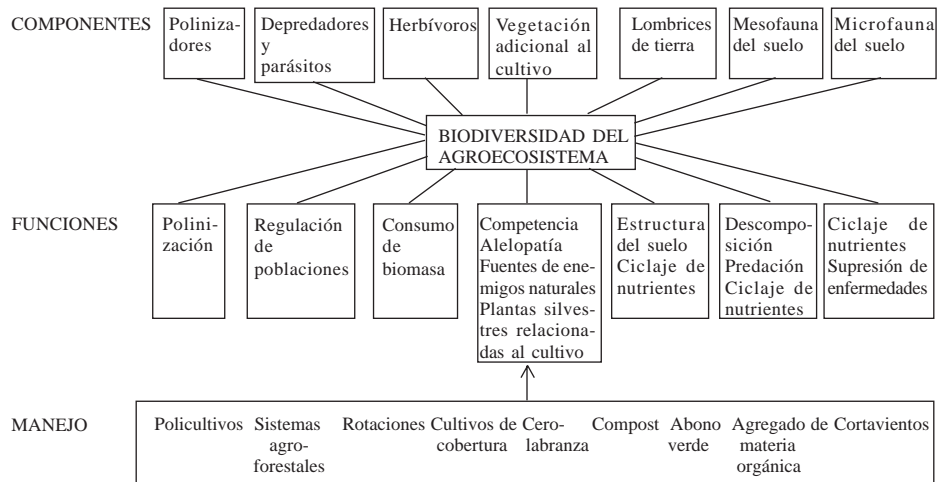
COMPONENTES

Polinizadores

Depredadores y parásitos

Herbívoros

Vegetación adicional al cultivo

Lombrices de tierra

Mesofauna del suelo

Microfauna del suelo

BIODIVERSIDAD DEL AGROECOSISTEMA

FUNCIONES

Polinización

Regulación de poblaciones

Consumo de biomasa

Competencia Alelopatía Fuentes de enemigos naturales Plantas silvestres relacionadas al cultivo

Estructura del suelo Ciclaje de nutrientes

Descomposición Predación Ciclaje de nutrientes

Ciclaje de nutrientes Supresión de enfermedades

MANEJO

Policultivos

Sistemas agroforestales

Rotaciones

Cultivos de cobertura

Cerolabranza

Compost

Abono verde

Agregado de materia orgánica

Cortavientos